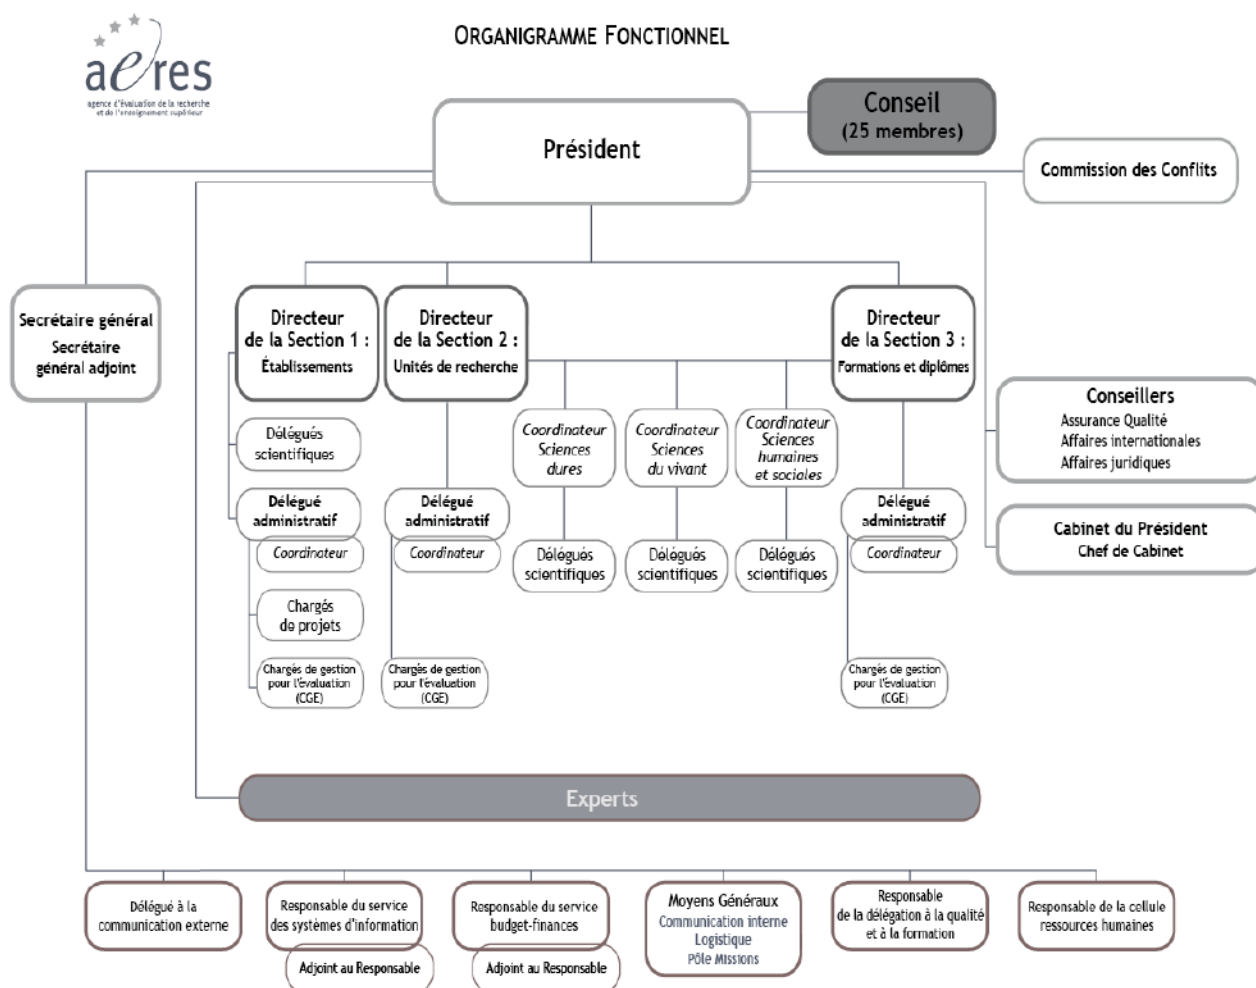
aeres
agence d'évaluation de la recherche et de l'enseignement supérieur

ORGANIGRAMME FONCTIONNEL

Président

Conseil
(25 membres)

Commission des Conflits

Secrétaire général
Secrétaire général adjoint

Directeur de la Section 1 :
Établissements

Directeur de la Section 2 :
Unités de recherche

Directeur de la Section 3 :
Formations et diplômes

Conseillers
Assurance Qualité
Affaires internationales
Affaires juridiques

Cabinet du Président
Chef de Cabinet

Délégués scientifiques

Délégué administratif

Coordinateur

Chargés de projets

Chargés de gestion pour l'évaluation (CGE)

Délégué administratif

Coordinateur

Chargés de gestion pour l'évaluation (CGE)

Coordinateur Sciences dures

Délégués scientifiques

Coordinateur Sciences du vivant

Délégués scientifiques

Coordinateur Sciences humaines et sociales

Délégués scientifiques

Délégué administratif

Coordinateur

Chargés de gestion pour l'évaluation (CGE)

Experts

Délégué à la communication externe

Responsable du service des systèmes d'information

Adjoint au Responsable

Responsable du service budget-finances

Adjoint au Responsable

Moyens Généraux
Communication interne
Logistique
Pôle Missions

Responsable de la délégation à la qualité et à la formation

Responsable de la cellule ressources humaines